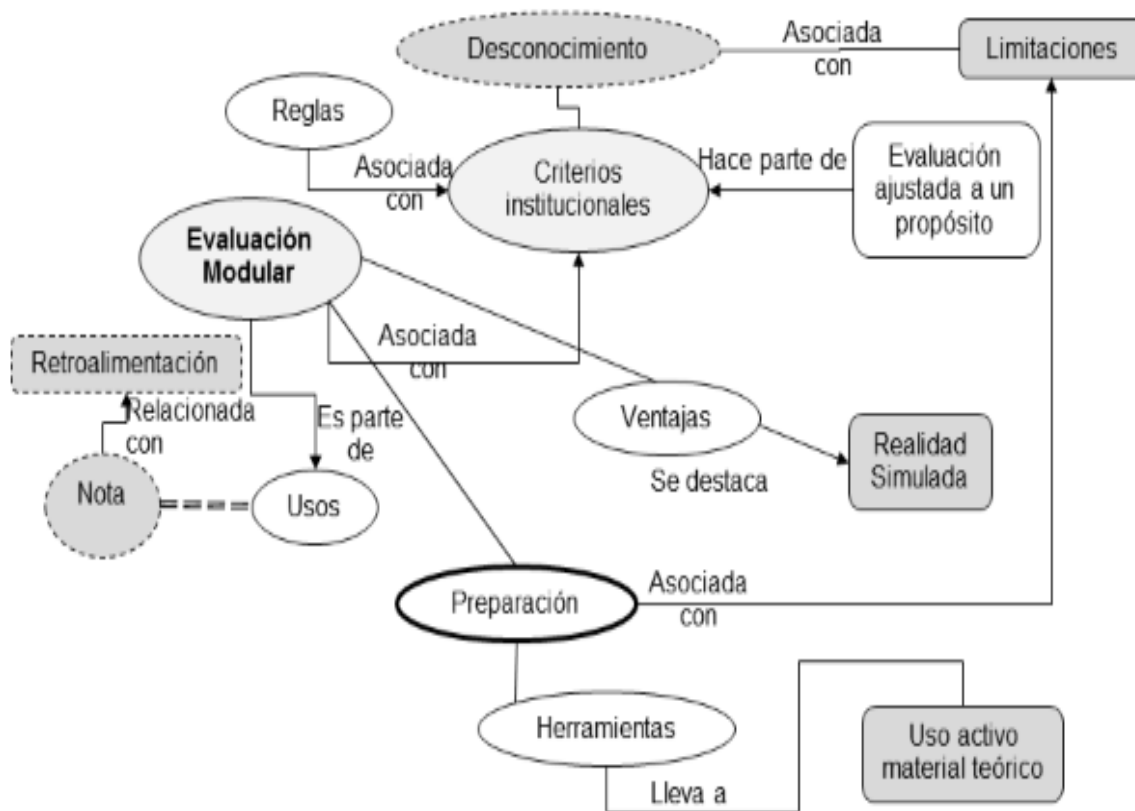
Desconocimiento

Asociada con

Limitaciones

Reglas

Asociada con

Criterios institucionales

Hace parte de

Evaluación ajustada a un propósito

Evaluación Modular

Asociada con

Retroalimentación

Relacionada con

Es parte de

Ventajas

Realidad Simulada

Se destaca

Nota

Usos

Preparación

Asociada con

Herramientas

Uso activo material teórico

Lleva a